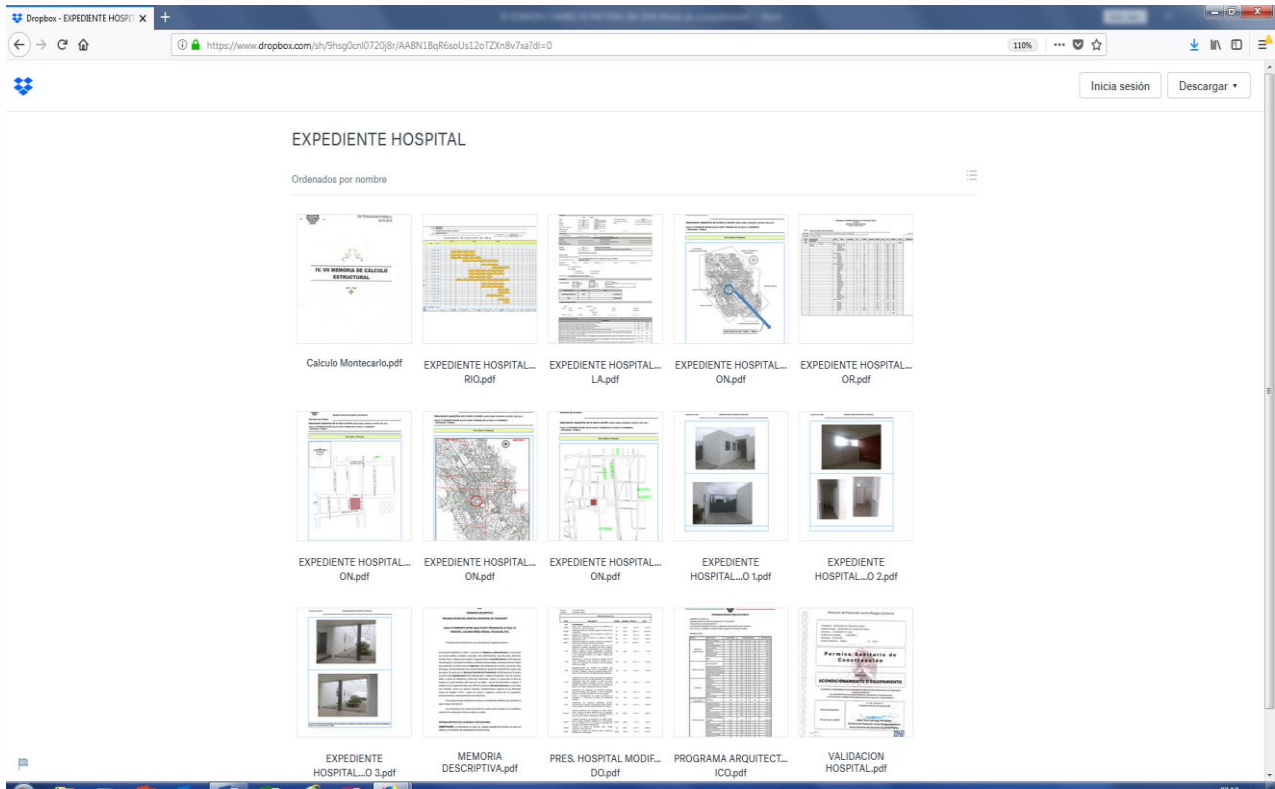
Dropbox - EXPEDIENTE HOSPIT

https://www.dropbox.com/sh/9hsg0cnl0720j8r/AABN1BqR6soUs12oTZXn8v7xa?dl=0

110%

Inicia sesión

Descargar

EXPEDIENTE HOSPITAL

Ordenados por nombre

IV. VII MEMORIA DE CALCULO ESTRUCTURAL

Calculo Montecarlo.pdf

EXPEDIENTE HOSPITAL...RIO.pdf

EXPEDIENTE HOSPITAL...LA.pdf

EXPEDIENTE HOSPITAL...ON.pdf

EXPEDIENTE HOSPITAL...OR.pdf

EXPEDIENTE HOSPITAL...ON.pdf

EXPEDIENTE HOSPITAL...ON.pdf

EXPEDIENTE HOSPITAL...ON.pdf

EXPEDIENTE HOSPITAL...O 1.pdf

EXPEDIENTE HOSPITAL...O 2.pdf

MEMORIA DESCRIPTIVA

Permiso Sanitario de Construcción

ACONDICIONAMIENTO O EQUIPAMIENTO

EXPEDIENTE HOSPITAL...O 3.pdf

MEMORIA DESCRIPTIVA.pdf

PRES. HOSPITAL MODIF...DO.pdf

PROGRAMA ARQUITECT...ICO.pdf

VALIDACION HOSPITAL.pdf